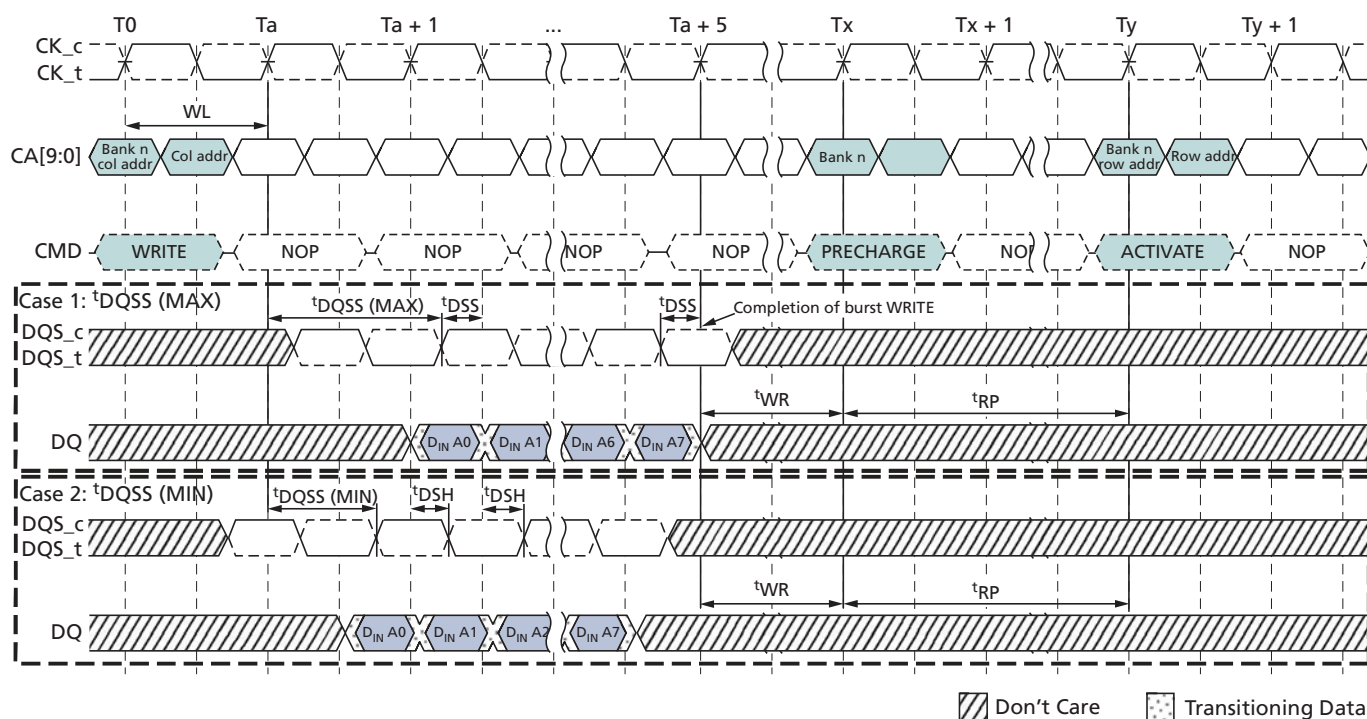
T0 Ta Ta + 1 ... Ta + 5 Tx Tx + 1 Ty Ty + 1

CK_c
CK_t

WL

CA[9:0] Bank n col addr Col addr Bank n Bank n row addr Row addr

CMD WRITE NOP NOP NOP NOP PRECHARGE NOP ACTIVATE NOP

Case 1: $^{t}$DQSS (MAX)

$^{t}$DQSS (MAX) $^{t}$DSS $^{t}$DSS Completion of burst WRITE

DQS_c
DQS_t

$^{t}$WR $^{t}$RP

DQ $D_{IN}$ A0 $D_{IN}$ A1 $D_{IN}$ A6 $D_{IN}$ A7

Case 2: $^{t}$DQSS (MIN)

$^{t}$DQSS (MIN) $^{t}$DSH $^{t}$DSH

DQS_c
DQS_t

$^{t}$WR $^{t}$RP

DQ $D_{IN}$ A0 $D_{IN}$ A1 $D_{IN}$ A2 $D_{IN}$ A7

Don’t Care Transitioning Data